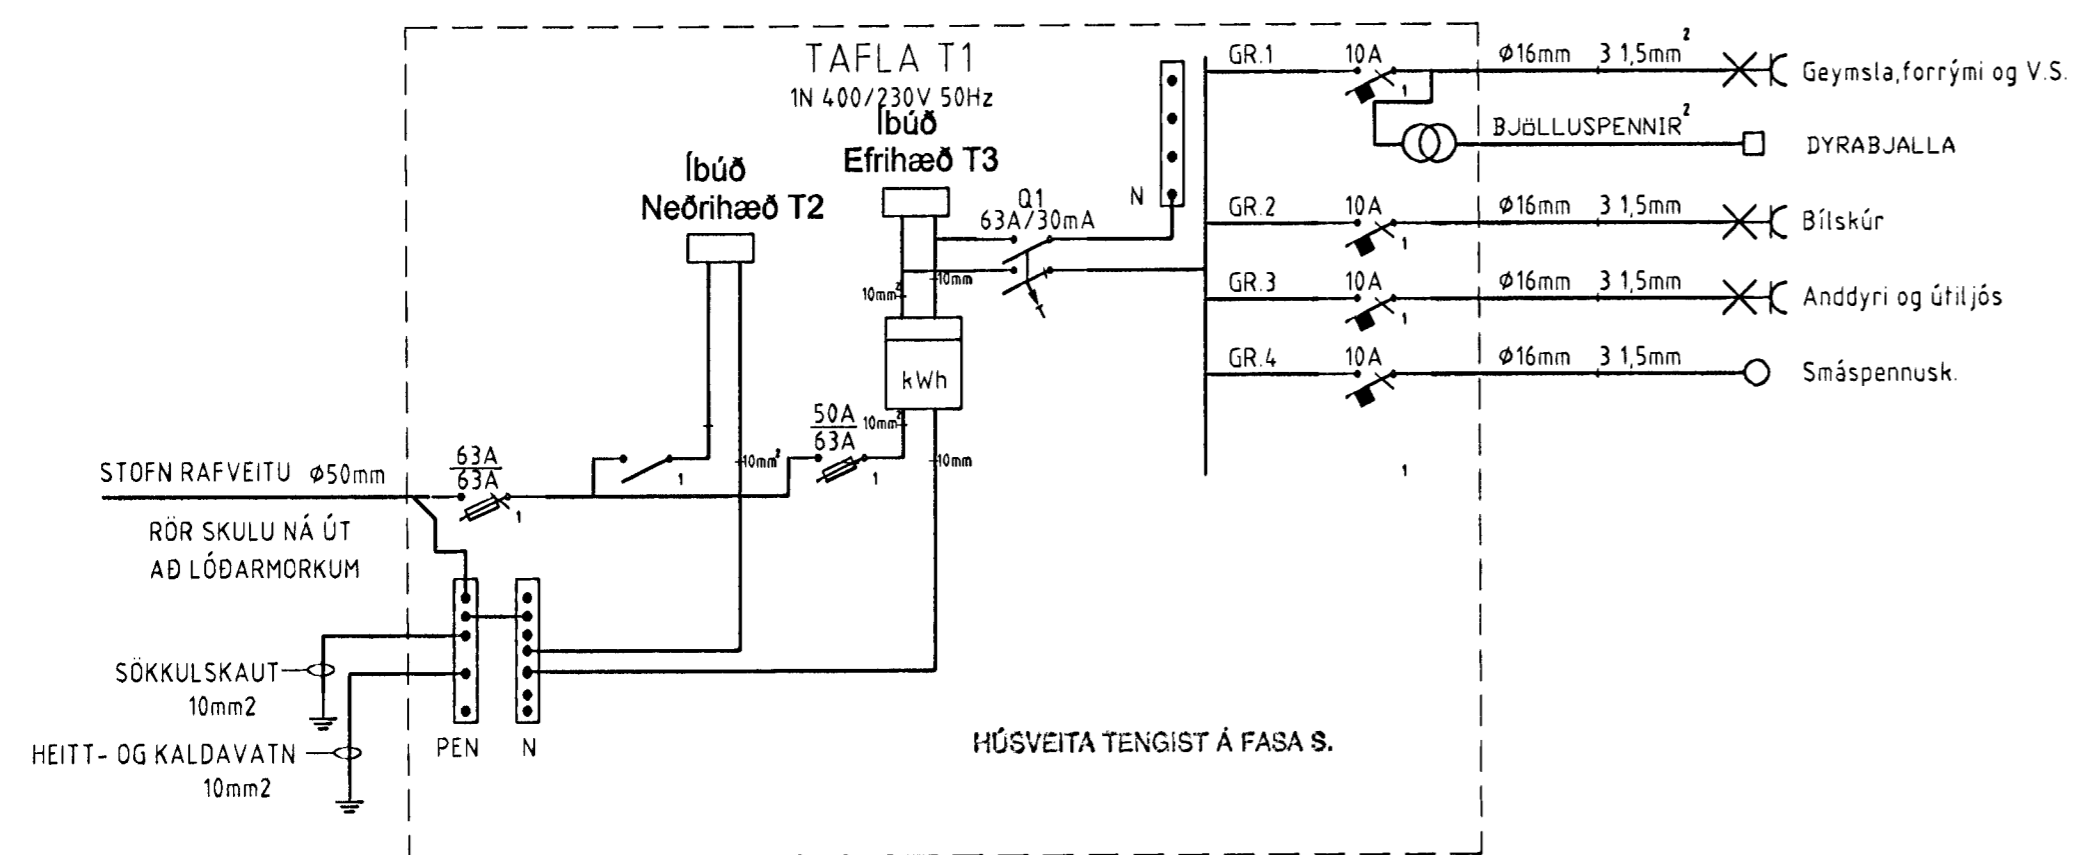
TAFLA T1
1N 400/230V 50Hz

Íbúð
Efrihæð T3

Íbúð
Neðrihæð T2

Q1
63A/30mA

N

GR.1 10A $\phi$16mm 3 1,5mm$^2$ Geymsla,forrými og V.S.
1
BJÖLLUSPENNIR$^2$ DYRABJALLA

GR.2 10A $\phi$16mm 3 1,5mm Bílskúr
1

GR.3 10A $\phi$16mm 3 1,5mm Anddyri og útiljós
1

GR.4 10A $\phi$16mm 3 1,5mm Smáspennusk.

1

10mm$^2$
10mm
kWh
$\frac{50A}{63A}$
10mm$^2$
10mm$^2$
10mm
1

STOFN RAFVEITU $\phi$50mm
$\frac{63A}{63A}$
1
1

RÖR SKULU NÁ ÚT
AÐ LÓÐARMORKUM

SÖKKULSKAUT
10mm2

HEITT- OG KALDAVATN
10mm2

PEN N

HÚSVEITA TENGIST Á FASA S.